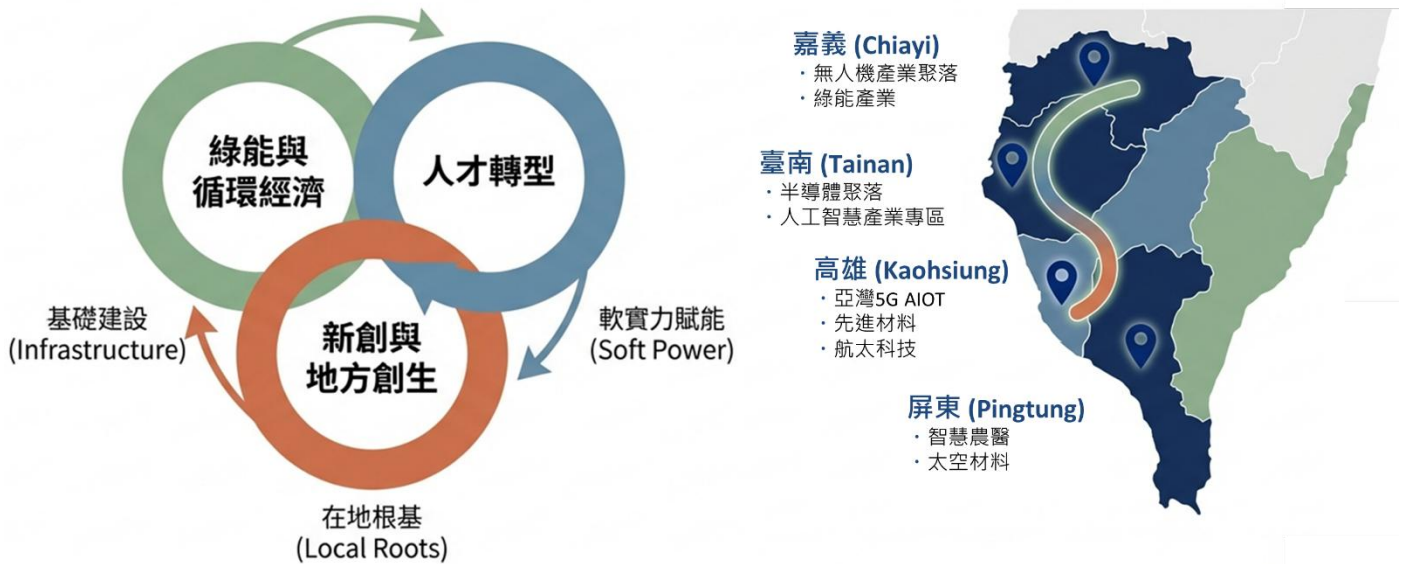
綠能與
循環經濟

人才轉型

新創與
地方創生

基礎建設
(Infrastructure)

軟實力賦能
(Soft Power)

在地根基
(Local Roots)

嘉義 (Chiayi)
・無人機產業聚落
・綠能產業

臺南 (Tainan)
・半導體聚落
・人工智慧產業專區

高雄 (Kaohsiung)
・亞灣5G AIOT
・先進材料
・航太科技

屏東 (Pingtung)
・智慧農醫
・太空材料